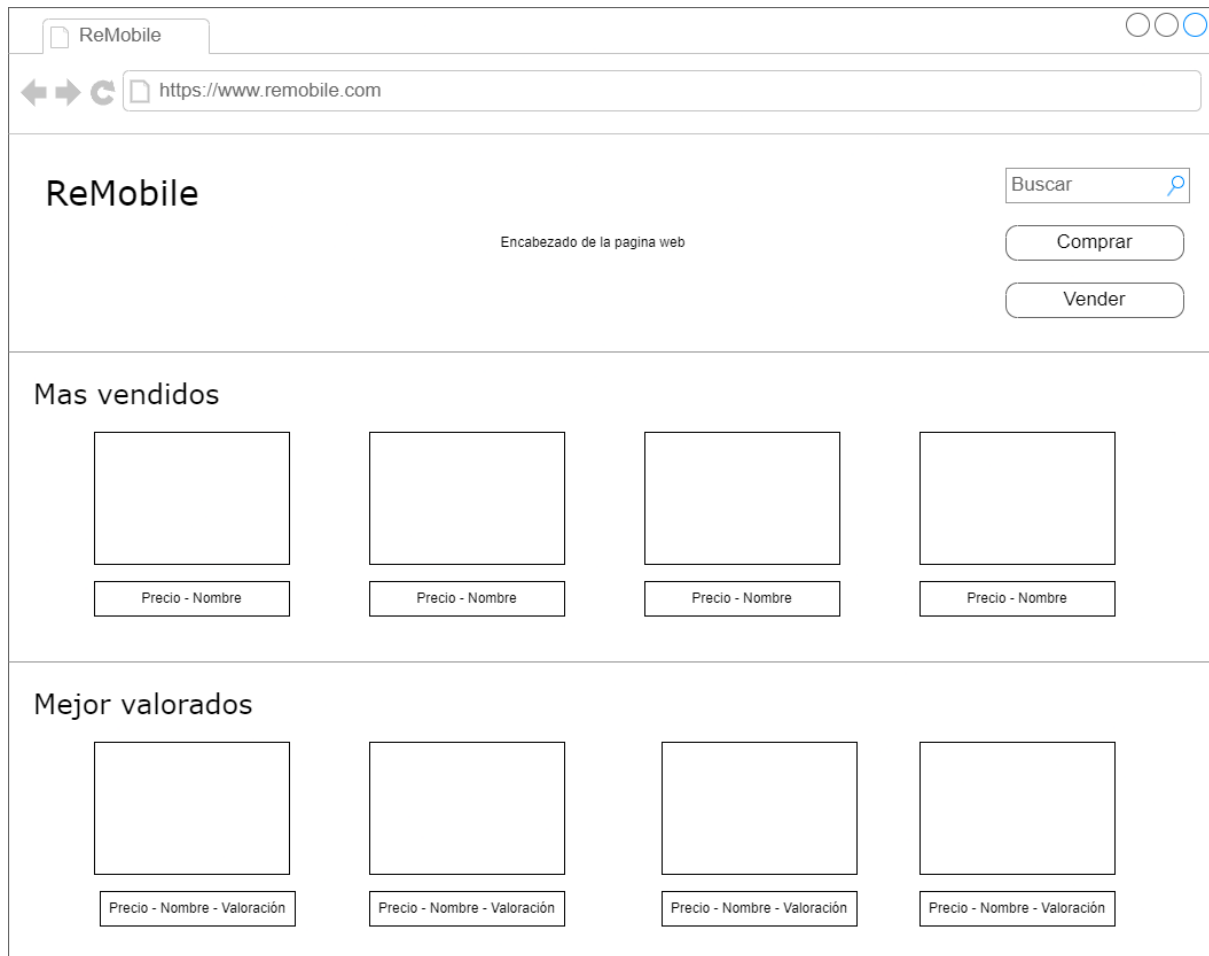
ReMobile

https://www.remobile.com

ReMobile

Encabezado de la pagina web

Buscar

Comprar

Vender

Mas vendidos

Precio - Nombre

Precio - Nombre

Precio - Nombre

Precio - Nombre

Mejor valorados

Precio - Nombre - Valoración

Precio - Nombre - Valoración

Precio - Nombre - Valoración

Precio - Nombre - Valoración